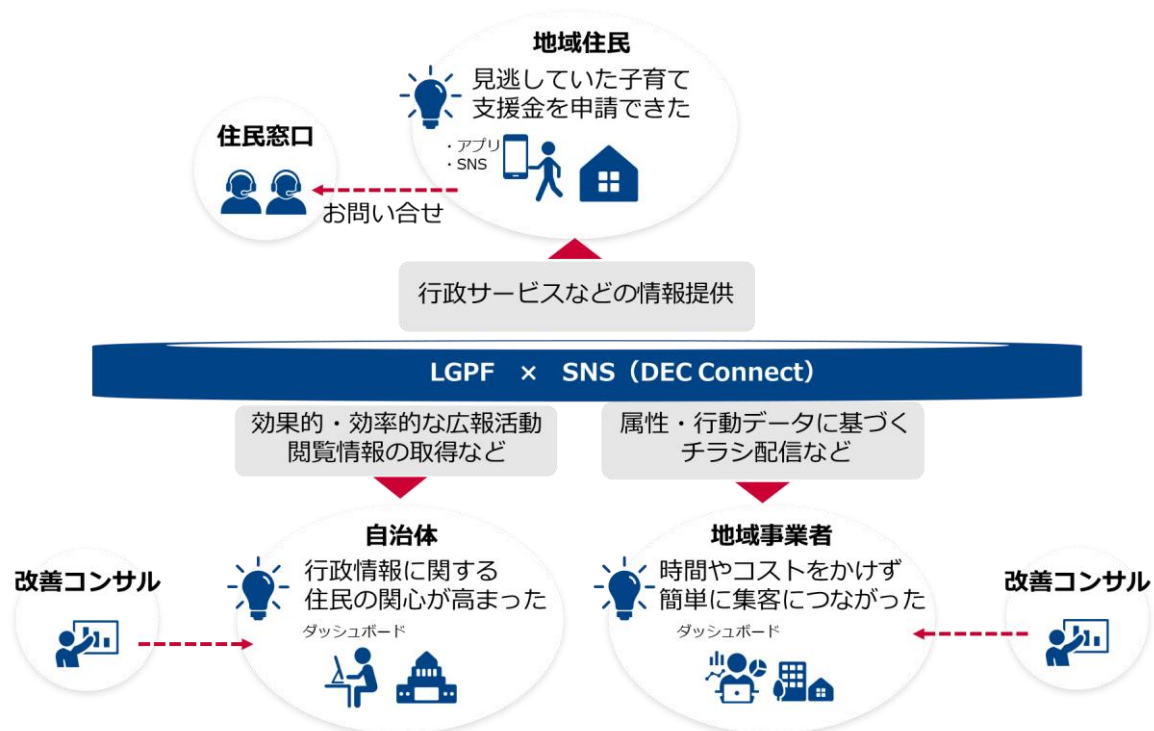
地域住民
見逃していた子育て
支援金を申請できた
・アプリ
・SNS

住民窓口
お問い合せ

行政サービスなどの情報提供

LGPF × SNS（DEC Connect）

効果的・効率的な広報活動
閲覧情報の取得など

属性・行動データに基づく
チラシ配信など

改善コンサル

自治体
行政情報に関する
住民の関心が高まった
ダッシュボード

地域事業者
時間やコストをかけず
簡単に集客につながった
ダッシュボード

改善コンサル